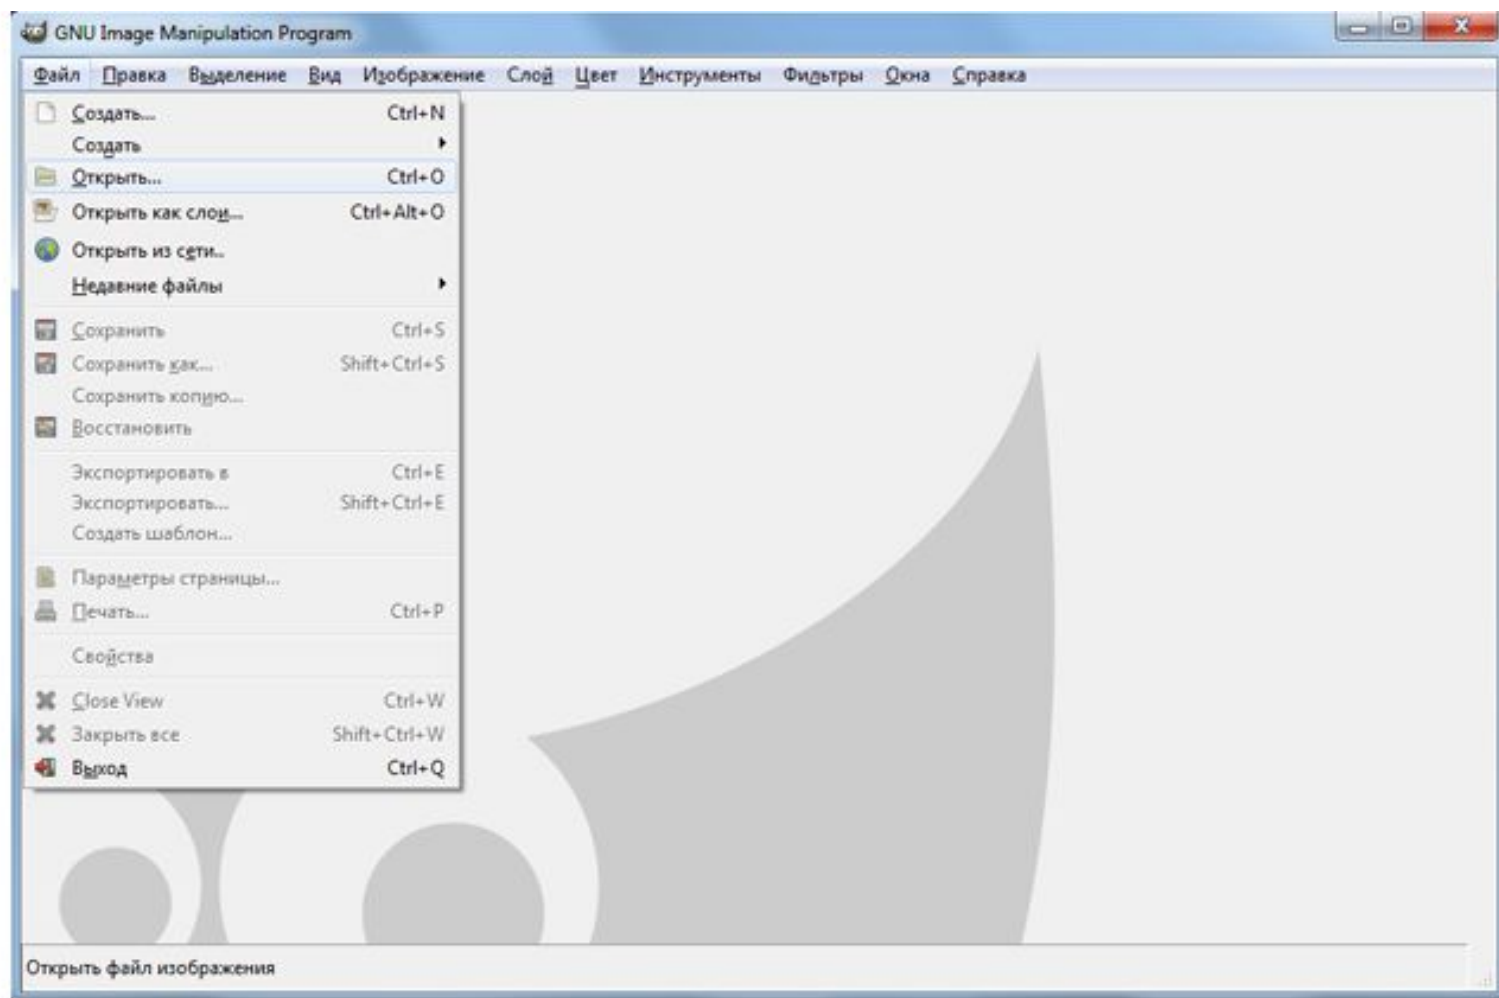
GNU Image Manipulation Program

Файл Правка Выделение Вид Изображение Слой Цвет Инструменты Фильтры Окна Справка

Создать... Ctrl+N
Создать
Открыть... Ctrl+O
Открыть как слои... Ctrl+Alt+O
Открыть из сети...
Недавние файлы
Сохранить Ctrl+S
Сохранить как... Shift+Ctrl+S
Сохранить копию...
Восстановить
Экспортировать в Ctrl+E
Экспортировать... Shift+Ctrl+E
Создать шаблон...
Параметры страницы...
Печать... Ctrl+P
Свойства
Close View Ctrl+W
Закрыть все Shift+Ctrl+W
Выход Ctrl+Q

Открыть файл изображения